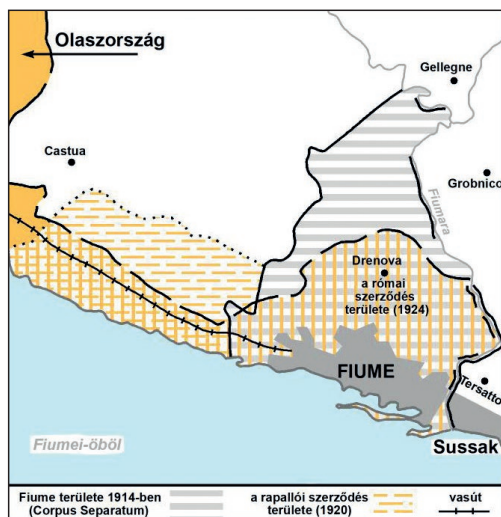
Olaszország

Gellegne

Castua

Grobnico

Fiumara

Drenova

a római szerződés területe (1924)

FIUME

Tersatto

Fiumei-öböl

Sussak

Fiume területe 1914-ben (Corpus Separatum)

a rapallói szerződés területe (1920)

vasút